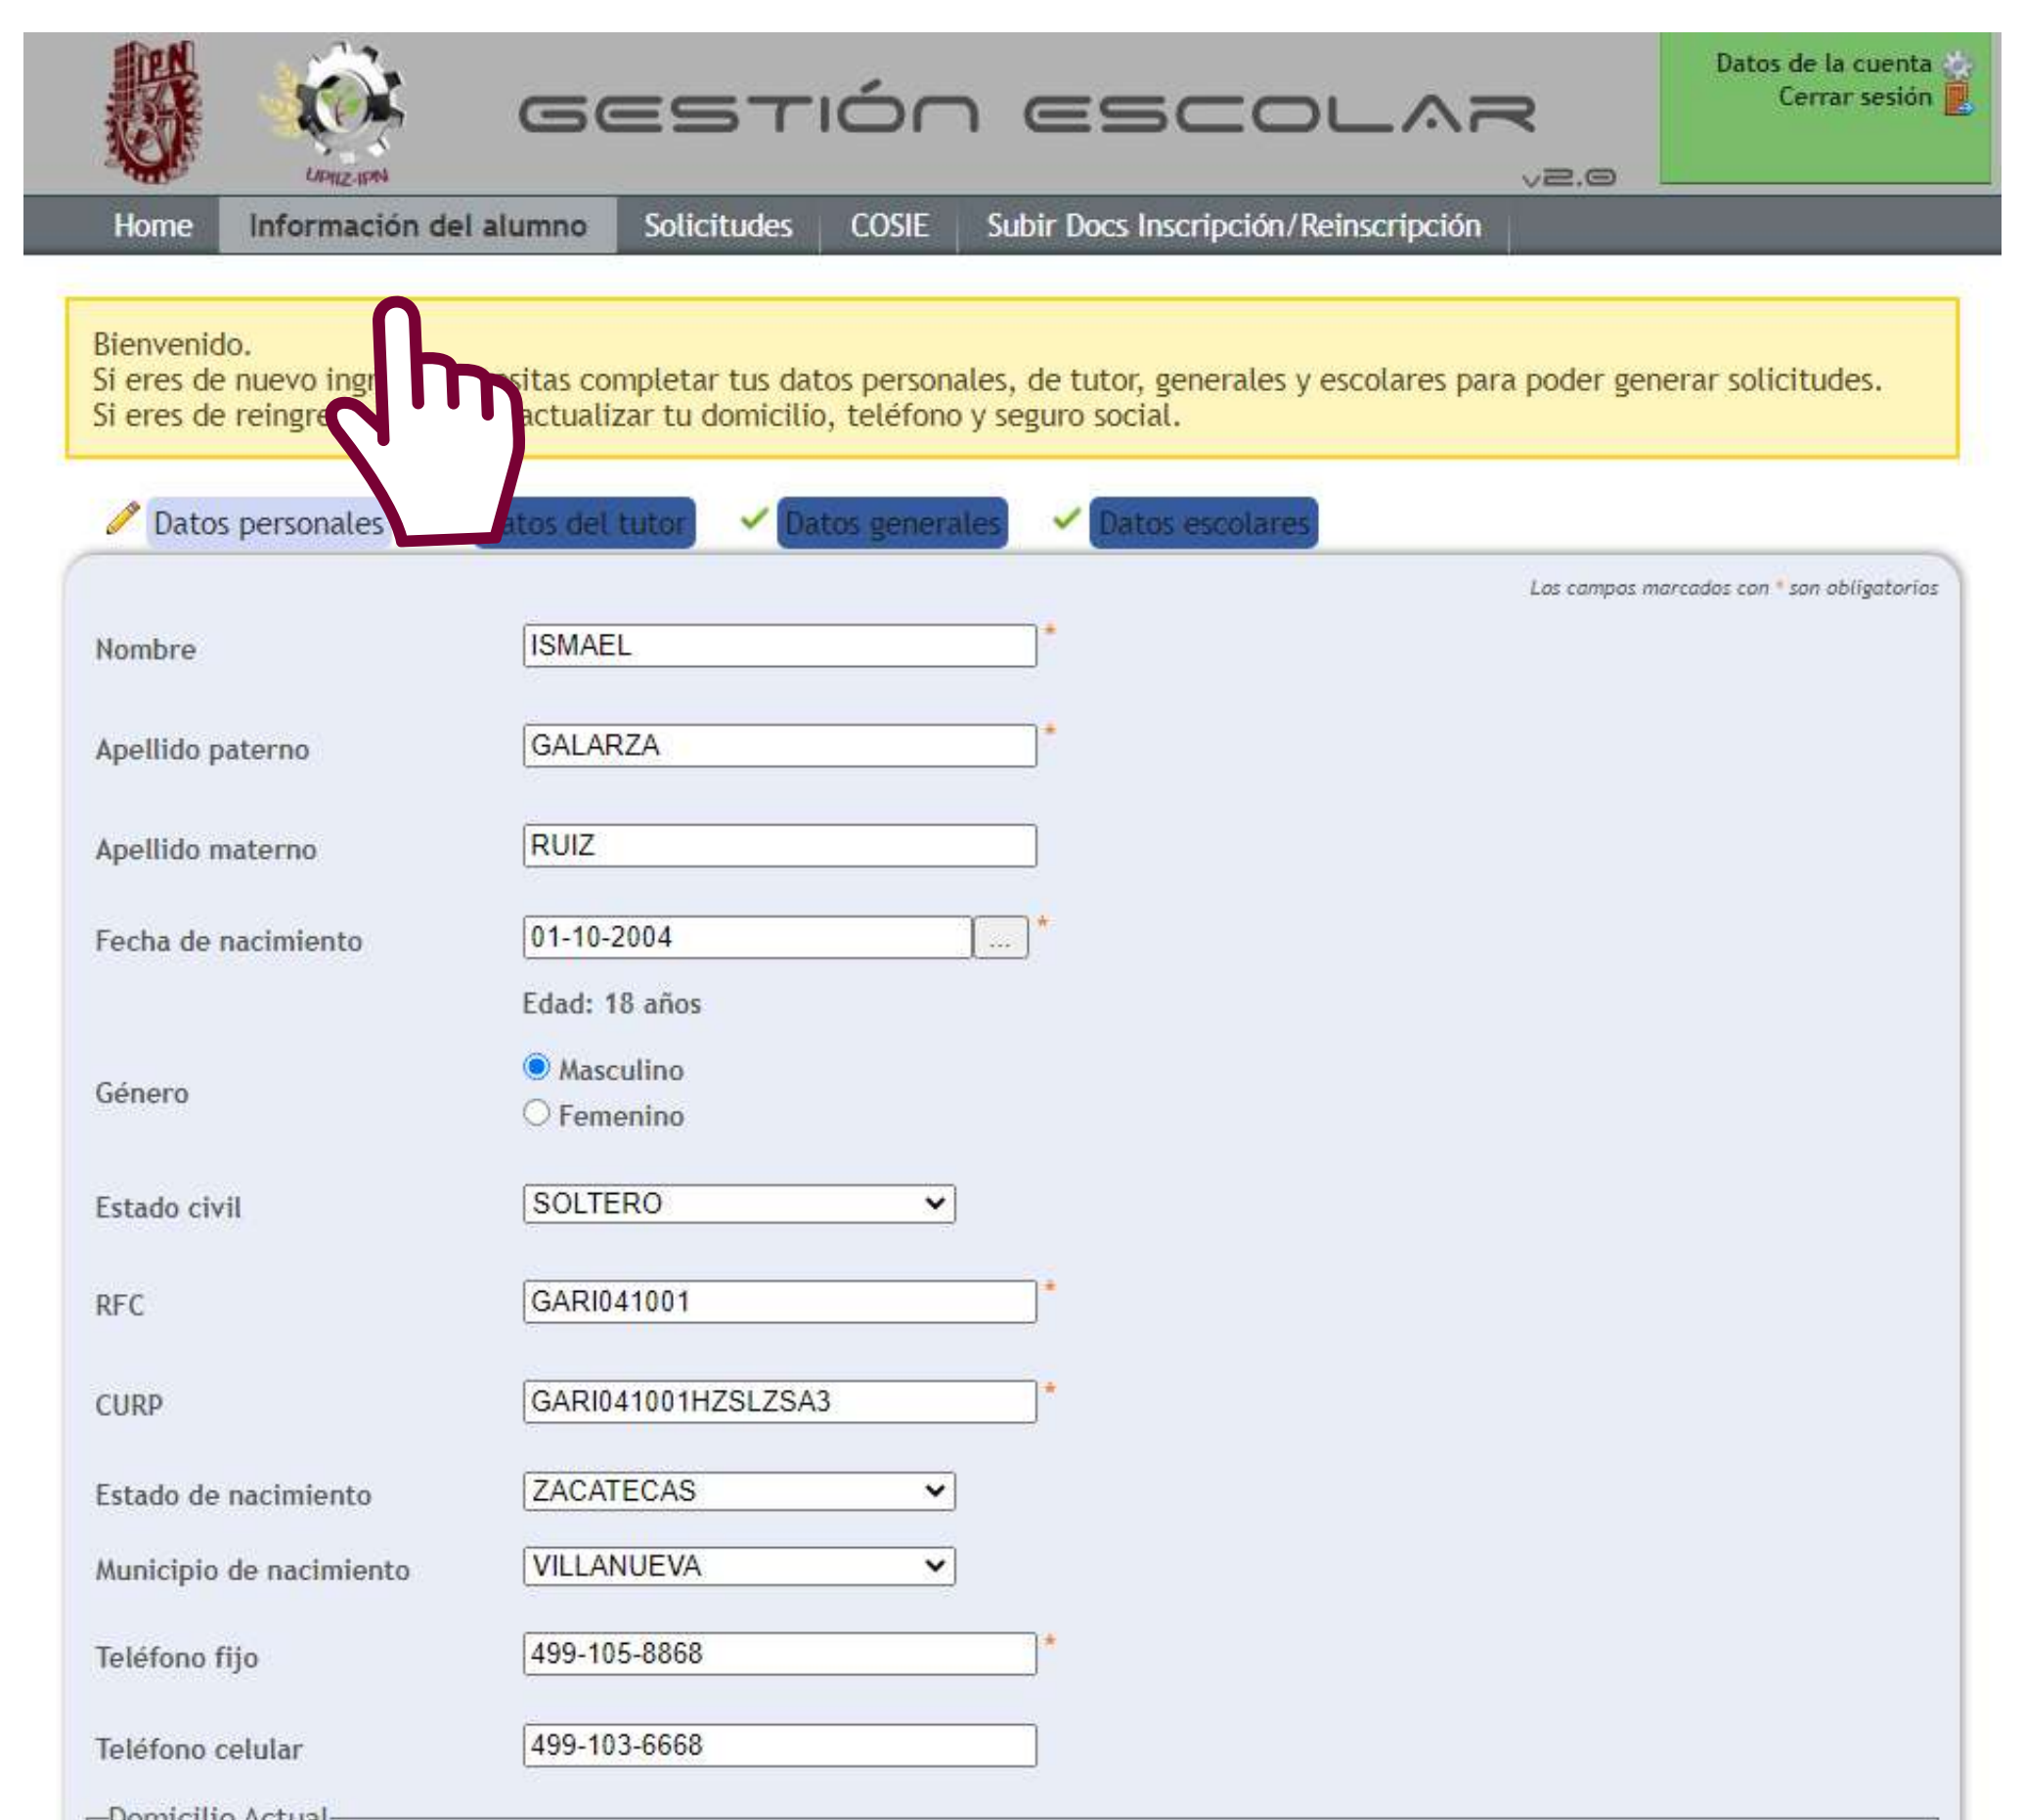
UPIIZ-IPN

GESTIÓN ESCOLAR
v2.0

Datos de la cuenta
Cerrar sesión

Home | Información del alumno | Solicitudes | COSIE | Subir Docs Inscripción/Reinscripción

Bienvenido.
Si eres de nuevo ingr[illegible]sitas completar tus datos personales, de tutor, generales y escolares para poder generar solicitudes.
Si eres de reingre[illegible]actualizar tu domicilio, teléfono y seguro social.

Datos personales | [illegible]atos del tutor | Datos generales | Datos escolares

Los campos marcados con * son obligatorios

| | |
|---|---|
| Nombre | ISMAEL * |
| Apellido paterno | GALARZA * |
| Apellido materno | RUIZ |
| Fecha de nacimiento | 01-10-2004 ... * |
| | Edad: 18 años |
| Género | Masculino<br>Femenino |
| Estado civil | SOLTERO |
| RFC | GARI041001 * |
| CURP | GARI041001HZSLZSA3 * |
| Estado de nacimiento | ZACATECAS |
| Municipio de nacimiento | VILLANUEVA |
| Teléfono fijo | 499-105-8868 * |
| Teléfono celular | 499-103-6668 |

Domicilio Actual